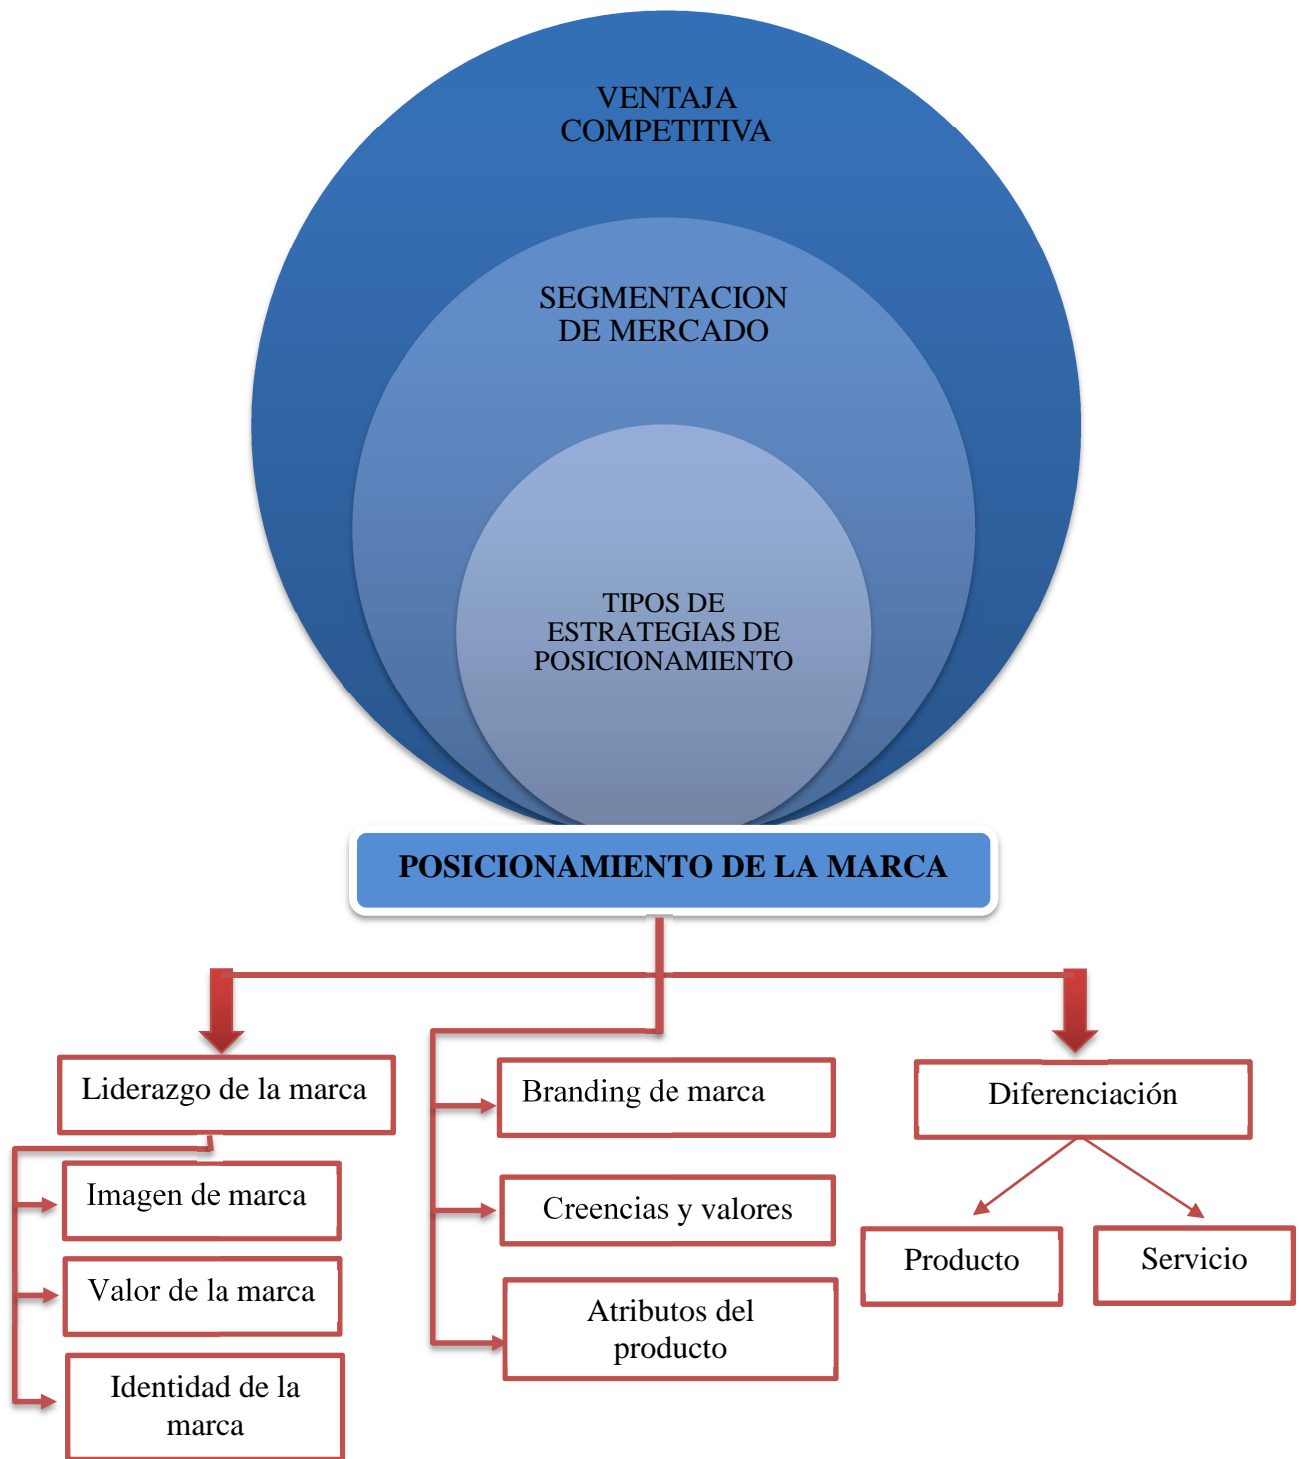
VENTAJA COMPETITIVA

SEGMENTACION DE MERCADO

TIPOS DE ESTRATEGIAS DE POSICIONAMIENTO

POSICIONAMIENTO DE LA MARCA

Liderazgo de la marca

Imagen de marca

Valor de la marca

Identidad de la marca

Branding de marca

Creencias y valores

Atributos del producto

Diferenciación

Producto

Servicio